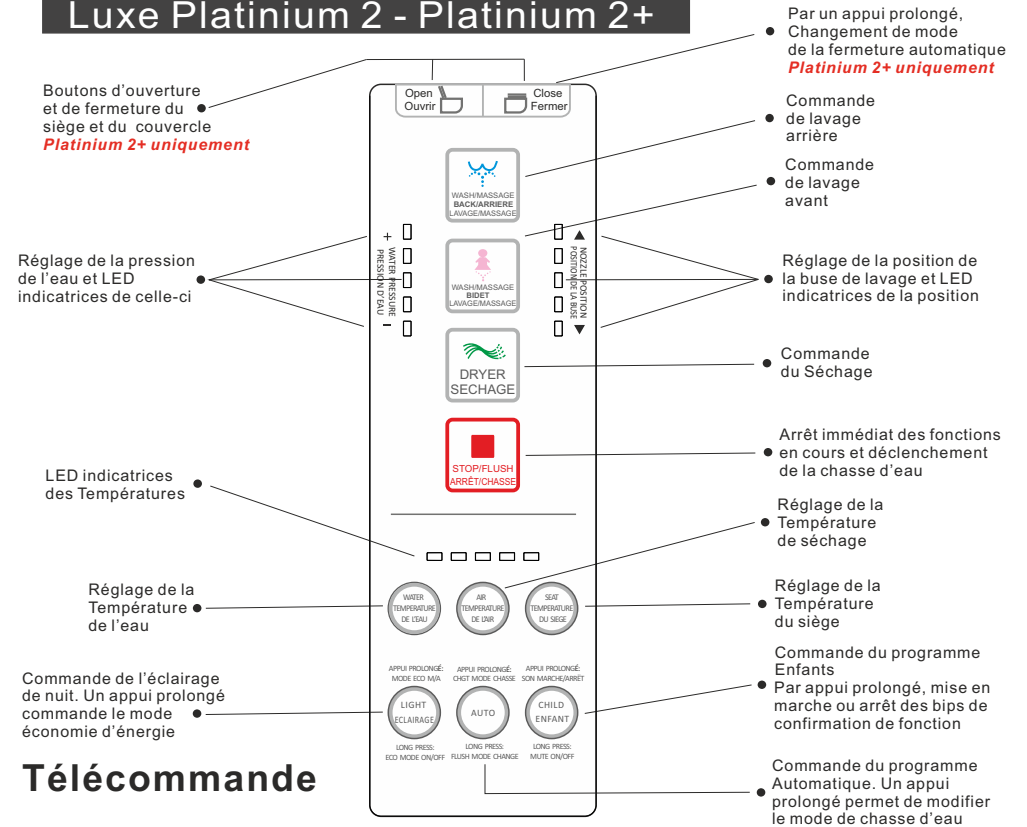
Luxe Platinium 2 - Platinium 2+

Par un appui prolongé, Changement de mode de la fermeture automatique
Platinium 2+ uniquement

Boutons d'ouverture et de fermeture du siège et du couvercle
Platinium 2+ uniquement

Open
Ouvrir

Close
Fermer

Commande de lavage arrière

WASH/MASSAGE
BACK/ARRIERE
LAVAGE/MASSAGE

Commande de lavage avant

Réglage de la pression de l'eau et LED indicatrices de celle-ci

+
WATER PRESSURE
PRESSION D'EAU
−

WASH/MASSAGE
BIDET
LAVAGE/MASSAGE

NOZZLE POSITION
POSITION DE LA BUSE

Réglage de la position de la buse de lavage et LED indicatrices de la position

DRYER
SECHAGE

Commande du Séchage

STOP/FLUSH
ARRÊT/CHASSE

Arrêt immédiat des fonctions en cours et déclenchement de la chasse d'eau

LED indicatrices des Températures

Réglage de la Température de séchage

Réglage de la Température de l'eau

WATER TEMPERATURE DE L'EAU

AIR TEMPERATURE DE L'AIR

SEAT TEMPERATURE DU SIEGE

Réglage de la Température du siège

Commande de l'éclairage de nuit. Un appui prolongé commande le mode économie d'énergie

APPUI PROLONGÉ: MODE ECO M/A

APPUI PROLONGÉ: CHGT MODE CHASSE

APPUI PROLONGÉ: SON MARCHE/ARRÊT

Commande du programme Enfants
Par appui prolongé, mise en marche ou arrêt des bips de confirmation de fonction

LIGHT
ECLAIRAGE

AUTO

CHILD
ENFANT

LONG PRESS: ECO MODE ON/OFF

LONG PRESS: FLUSH MODE CHANGE

LONG PRESS: MUTE ON/OFF

Télécommande

Commande du programme Automatique. Un appui prolongé permet de modifier le mode de chasse d'eau